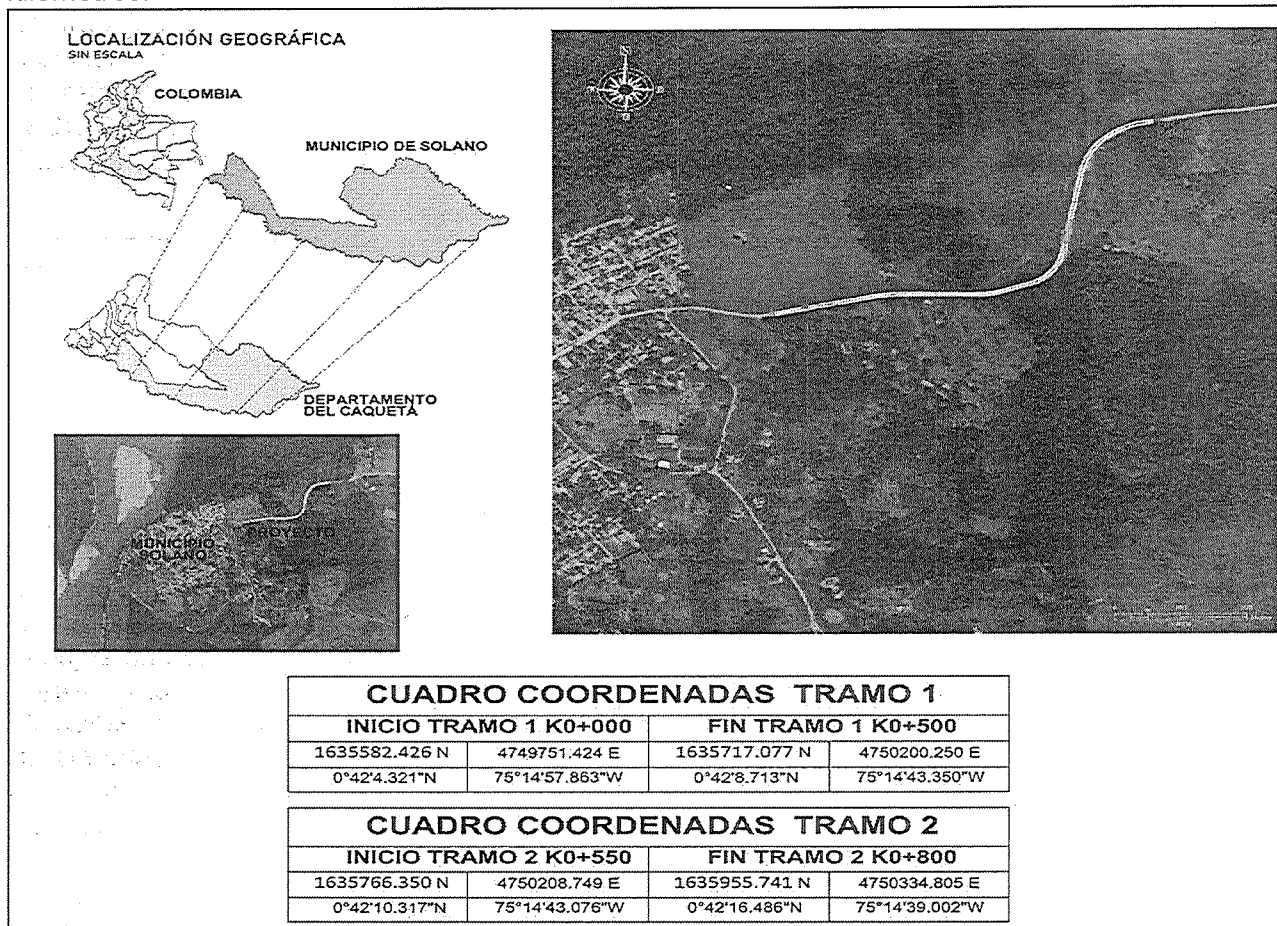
LOCALIZACIÓN GEOGRÁFICA
SIN ESCALA

COLOMBIA

MUNICIPIO DE SOLANO

DEPARTAMENTO DEL CAQUETA

MUNICIPIO SOLANO

PROYECTO

| CUADRO COORDENADAS TRAMO 1 | | | |
|---|---|---|---|
| INICIO TRAMO 1 K0+000 | | FIN TRAMO 1 K0+500 | |
| 1635582.426 N | 4749751.424 E | 1635717.077 N | 4750200.250 E |
| 0°42'4.321"N | 75°14'57.863"W | 0°42'8.713"N | 75°14'43.350"W |

| CUADRO COORDENADAS TRAMO 2 | | | |
|---|---|---|---|
| INICIO TRAMO 2 K0+550 | | FIN TRAMO 2 K0+800 | |
| 1635766.350 N | 4750208.749 E | 1635955.741 N | 4750334.805 E |
| 0°42'10.317"N | 75°14'43.076"W | 0°42'16.486"N | 75°14'39.002"W |